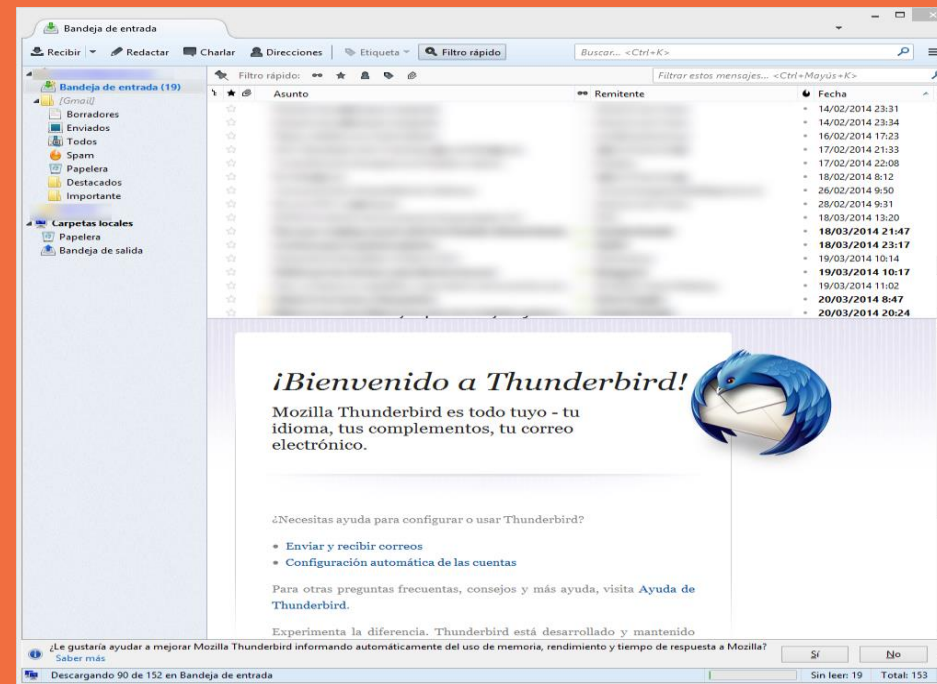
Bandeja de entrada

Recibir | Redactar | Charlar | Direcciones | Etiqueta | Filtro rápido | Buscar... <Ctrl+K>

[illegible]
Bandeja de entrada (19)
[Gmail]
Borradores
Enviados
Todos
Spam
Papelera
Destacados
Importante
Carpetas locales
Papelera
Bandeja de salida

Filtro rápido: | Filtrar estos mensajes... <Ctrl+Mayús+K>

Asunto | Remitente | Fecha

14/02/2014 23:31
14/02/2014 23:34
16/02/2014 17:23
17/02/2014 21:33
17/02/2014 22:08
18/02/2014 8:12
26/02/2014 9:50
28/02/2014 9:31
18/03/2014 13:20
18/03/2014 21:47
18/03/2014 23:17
19/03/2014 10:14
19/03/2014 10:17
19/03/2014 11:02
20/03/2014 8:47
20/03/2014 20:24

¡Bienvenido a Thunderbird!

Mozilla Thunderbird es todo tuyo - tu idioma, tus complementos, tu correo electrónico.

¿Necesitas ayuda para configurar o usar Thunderbird?

• Enviar y recibir correos
• Configuración automática de las cuentas

Para otras preguntas frecuentes, consejos y más ayuda, visita Ayuda de Thunderbird.

Experimenta la diferencia. Thunderbird está desarrollado y mantenido

¿Le gustaría ayudar a mejorar Mozilla Thunderbird informando automáticamente del uso de memoria, rendimiento y tiempo de respuesta a Mozilla?
Saber más
Sí | No

Descargando 90 de 152 en Bandeja de entrada | Sin leer: 19 | Total: 153